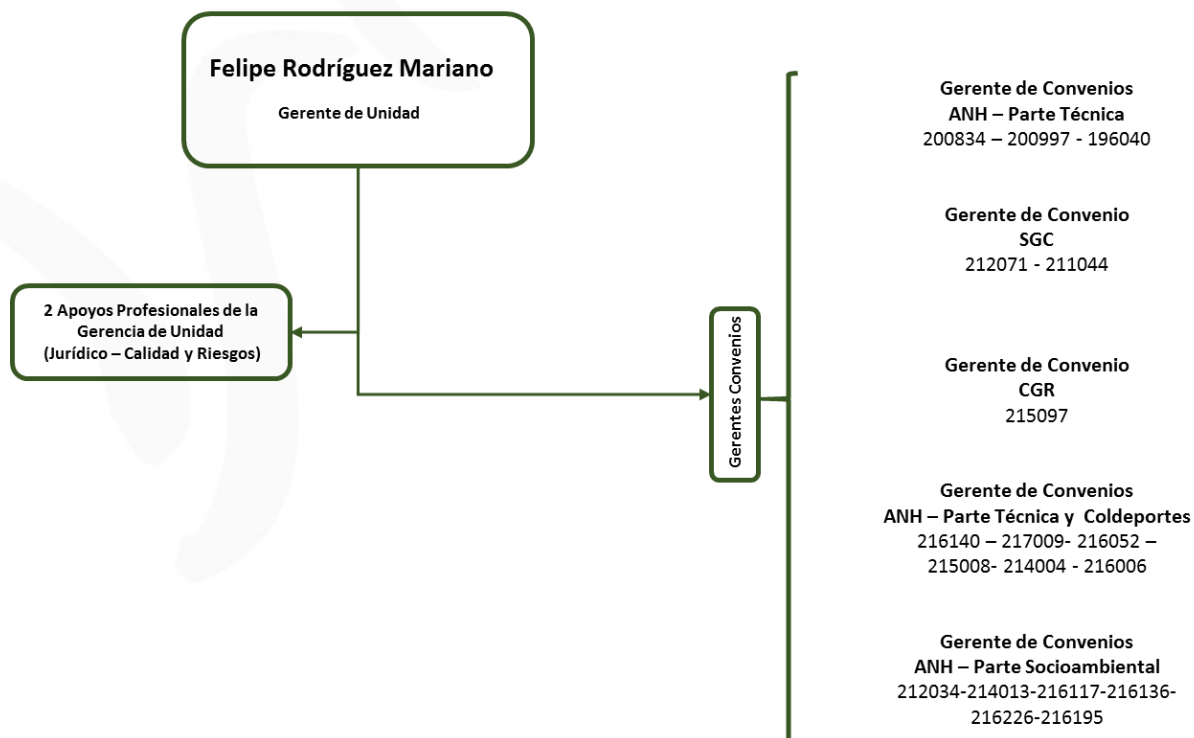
Felipe Rodríguez Mariano

Gerente de Unidad

2 Apoyos Profesionales de la Gerencia de Unidad (Jurídico – Calidad y Riesgos)

Gerentes Convenios

Gerente de Convenios
ANH – Parte Técnica
200834 – 200997 - 196040

Gerente de Convenio
SGC
212071 - 211044

Gerente de Convenio
CGR
215097

Gerente de Convenios
ANH – Parte Técnica y Coldeportes
216140 – 217009- 216052 – 215008- 214004 - 216006

Gerente de Convenios
ANH – Parte Socioambiental
212034-214013-216117-216136-216226-216195